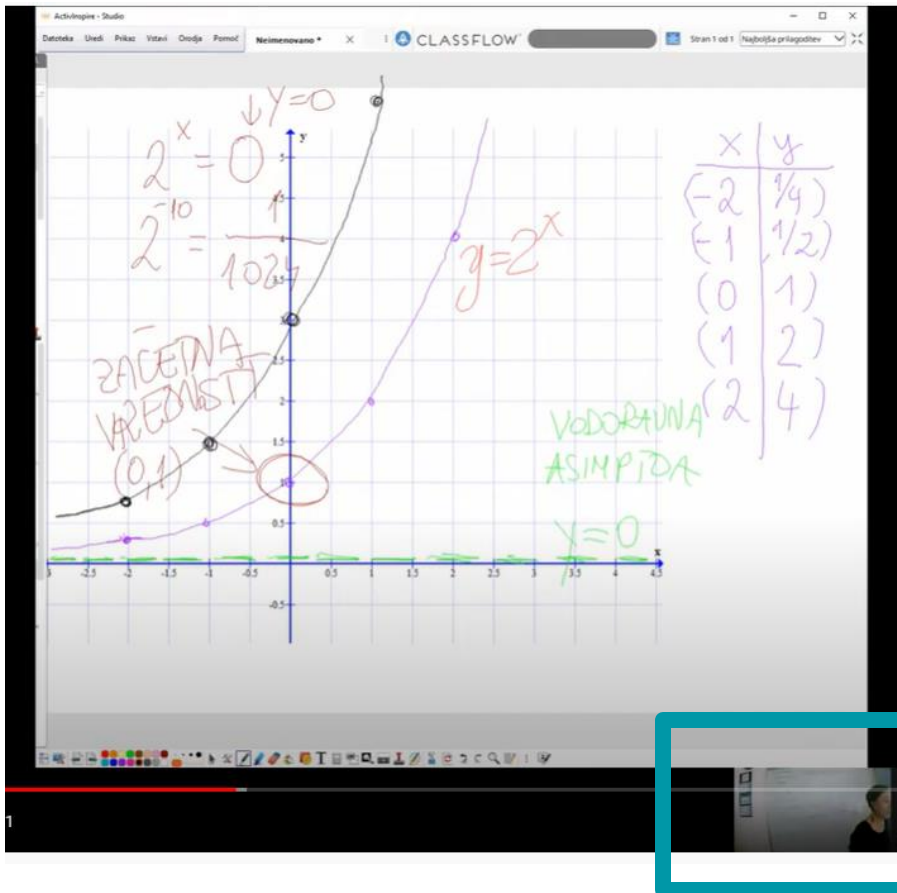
ActivInspire - Studio

Datoteka Uredi Prikaz Vstavi Orodja Pomoč Neimenovano * × CLASSFLOW Stran 1 od 1 Najboljša prilagoditev

$\downarrow y=0$

$2^x = 0$

$2^{-10} = \frac{1}{1024}$

$y = 2^x$

| x | y |
|---|---|
| (-2 | 1/4) |
| (-1 | 1/2) |
| (0 | 1) |
| (1 | 2) |
| (2 | 4) |

ZAČETNA VREDNOST (0,1)

VODORAVNA ASIMPTOTA

$y=0$

y

5

4.5

4

3.5

3

2.5

2

1.5

1

0.5

-0.5

x

-2.5 -2 -1.5 -1 -0.5 0 0.5 1 1.5 2 2.5 3 3.5 4 4.5

1